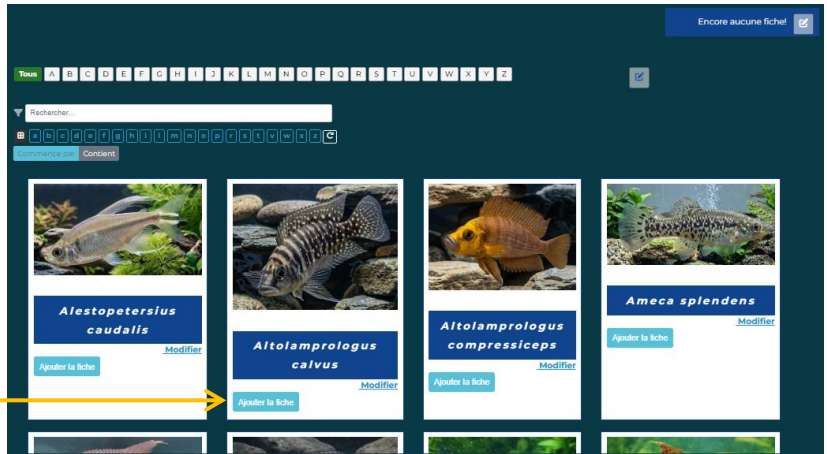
Encore aucune fiche!

Tous A B C D E F G H I J K L M N O P Q R S T U V W X Y Z

Rechercher...

a b c d e f g h i j k l m n o p q r s t u v w x y z

Commence par Contient

Alestopetersius caudalis
Modifier
Ajouter la fiche

Altolamprologus calvus
Modifier
Ajouter la fiche

Altolamprologus compressiceps
Modifier
Ajouter la fiche

Ameca splendens
Modifier
Ajouter la fiche